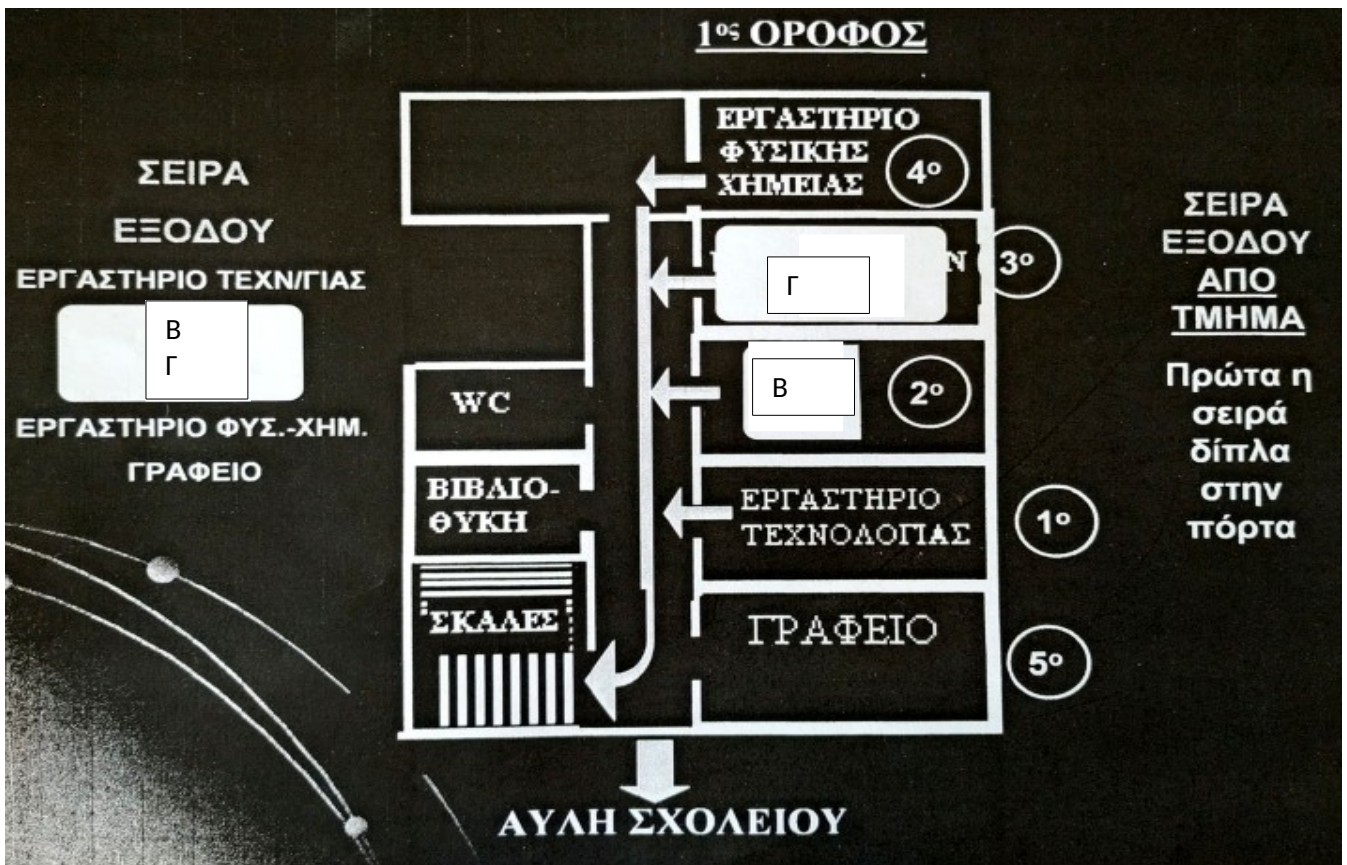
1ος ΟΡΟΦΟΣ

ΣΕΙΡΑ ΕΞΟΔΟΥ
ΕΡΓΑΣΤΗΡΙΟ ΤΕΧΝ/ΓΙΑΣ
Β
Γ
ΕΡΓΑΣΤΗΡΙΟ ΦΥΣ.-ΧΗΜ.
ΓΡΑΦΕΙΟ

ΕΡΓΑΣΤΗΡΙΟ ΦΥΣΙΚΗΣ ΧΗΜΕΙΑΣ
4ο
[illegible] Γ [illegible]Ν
3ο
Β
2ο
WC
ΒΙΒΛΙΟΘΥΚΗ
ΕΡΓΑΣΤΗΡΙΟ ΤΕΧΝΟΛΟΓΙΑΣ
1ο
ΣΚΑΛΕΣ
ΓΡΑΦΕΙΟ
5ο

ΣΕΙΡΑ ΕΞΟΔΟΥ ΑΠΟ ΤΜΗΜΑ
Πρώτα η σειρά δίπλα στην πόρτα

ΑΥΛΗ ΣΧΟΛΕΙΟΥ